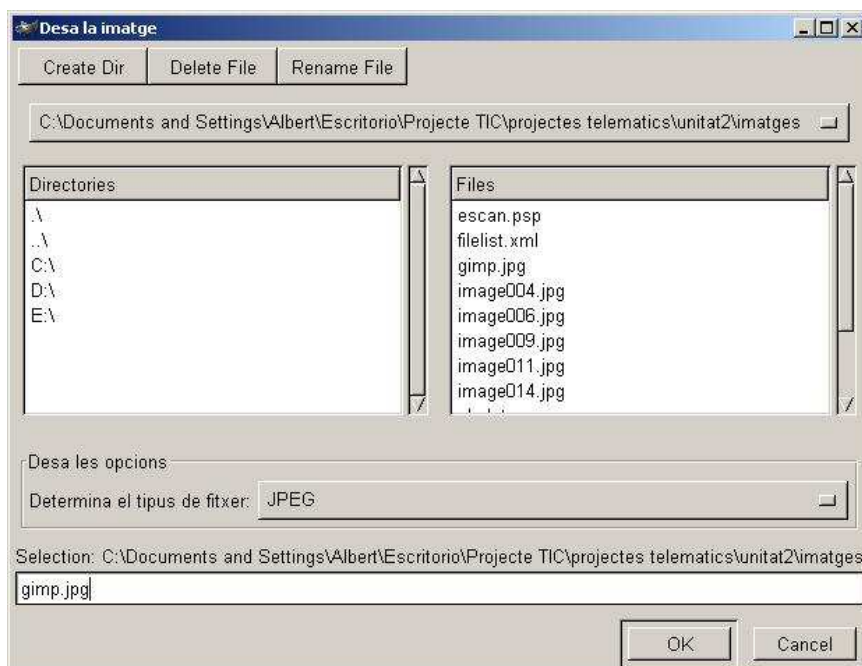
Desa la imatge

Create Dir | Delete File | Rename File

C:\Documents and Settings\Albert\Escritorio\Projecte TIC\projectes telematics\unitat2\imatges

Directories
.\
..\
C:\
D:\
E:\

Files
escan.psp
filelist.xml
gimp.jpg
image004.jpg
image006.jpg
image009.jpg
image011.jpg
image014.jpg
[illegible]

Desa les opcions
Determina el tipus de fitxer: JPEG

Selection: C:\Documents and Settings\Albert\Escritorio\Projecte TIC\projectes telematics\unitat2\imatges

gimp.jpg

OK
Cancel